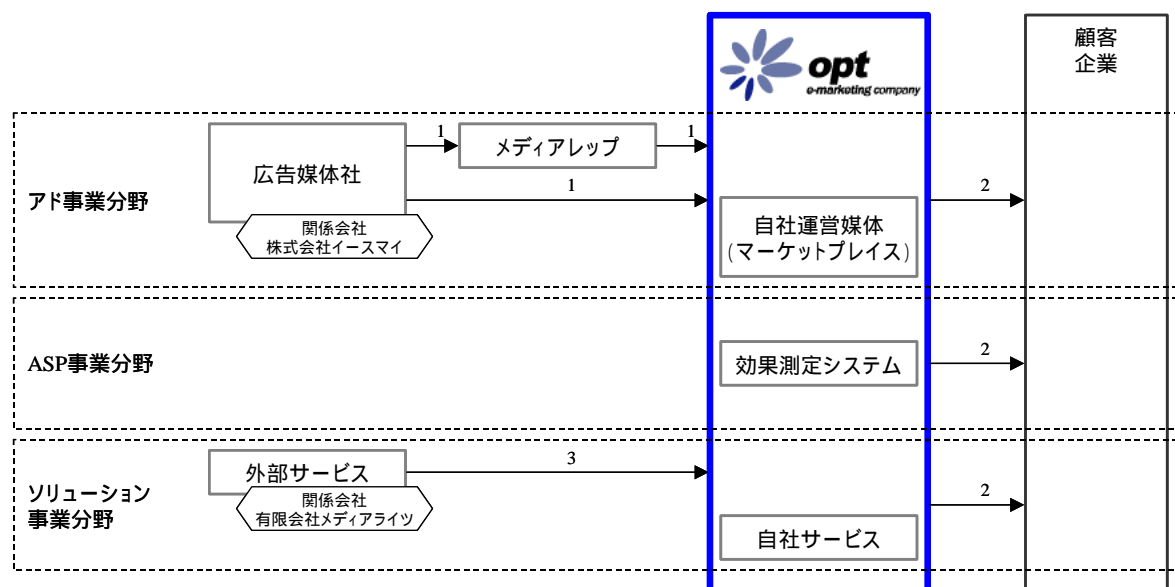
opt
e-marketing company

顧客
企業

アド事業分野

広告媒体社

関係会社
株式会社イースマイ

1

メディアレップ

1

1

自社運営媒体
(マーケットプレイス)

2

ASP事業分野

効果測定システム

2

ソリューション
事業分野

外部サービス

関係会社
有限会社メディアライツ

3

2

自社サービス